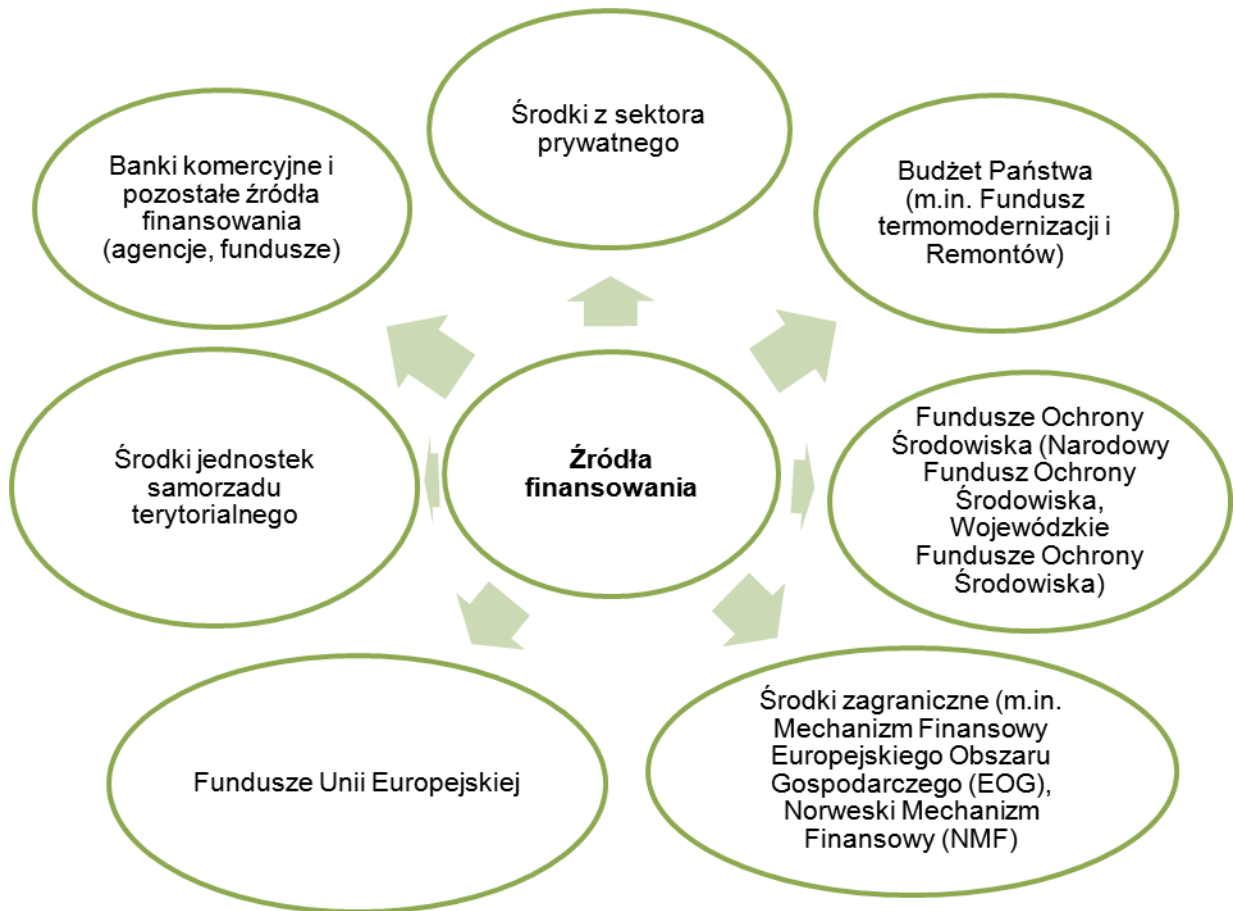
Źródła finansowania

Środki z sektora prywatnego

Budżet Państwa (m.in. Fundusz termomodernizacji i Remontów)

Fundusze Ochrony Środowiska (Narodowy Fundusz Ochrony Środowiska, Wojewódzkie Fundusze Ochrony Środowiska)

Środki zagraniczne (m.in. Mechanizm Finansowy Europejskiego Obszaru Gospodarczego (EOG), Norweski Mechanizm Finansowy (NMF)

Fundusze Unii Europejskiej

Środki jednostek samorzadu terytorialnego

Banki komercyjne i pozostałe źródła finansowania (agencje, fundusze)